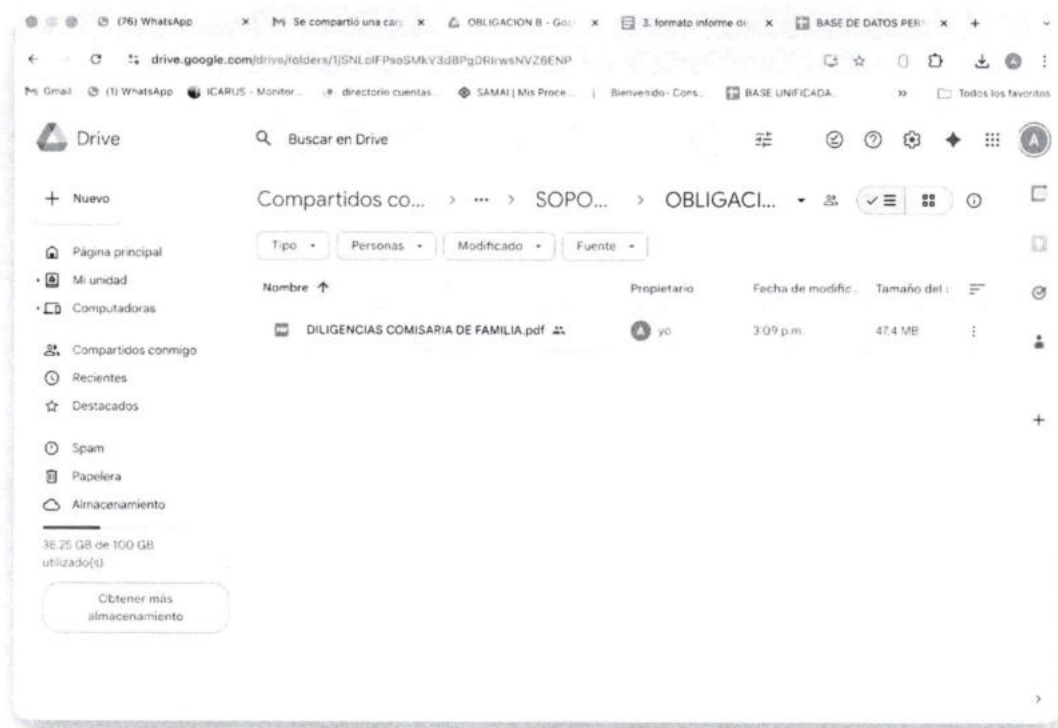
(76) WhatsApp × Se compartió una car × OBLIGACION B - Goo × 3. formato informe de × BASE DE DATOS PER × +

drive.google.com/drive/folders/1jSNLolFPsoSMkV3dBPgDRirwsNVZ6ENP

Gmail (1) WhatsApp ICARUS - Monitor... directorio cuentas... SAMAI | Mis Proce... Bienvenido - Cons... BASE UNIFICADA... » Todos los favoritos

Drive

Buscar en Drive

+ Nuevo

Página principal
Mi unidad
Computadoras
Compartidos conmigo
Recientes
Destacados
Spam
Papelera
Almacenamiento

38.25 GB de 100 GB utilizado(s)

Obtener más almacenamiento

Compartidos co... > ··· > SOPO... > OBLIGACI... ▾

Tipo ▾ Personas ▾ Modificado ▾ Fuente ▾

| Nombre ↑ | Propietario | Fecha de modific... | Tamaño del ... |
|---|---|---|---|
| DILIGENCIAS COMISARIA DE FAMILIA.pdf | yo | 3:09 p.m. | 47.4 MB |